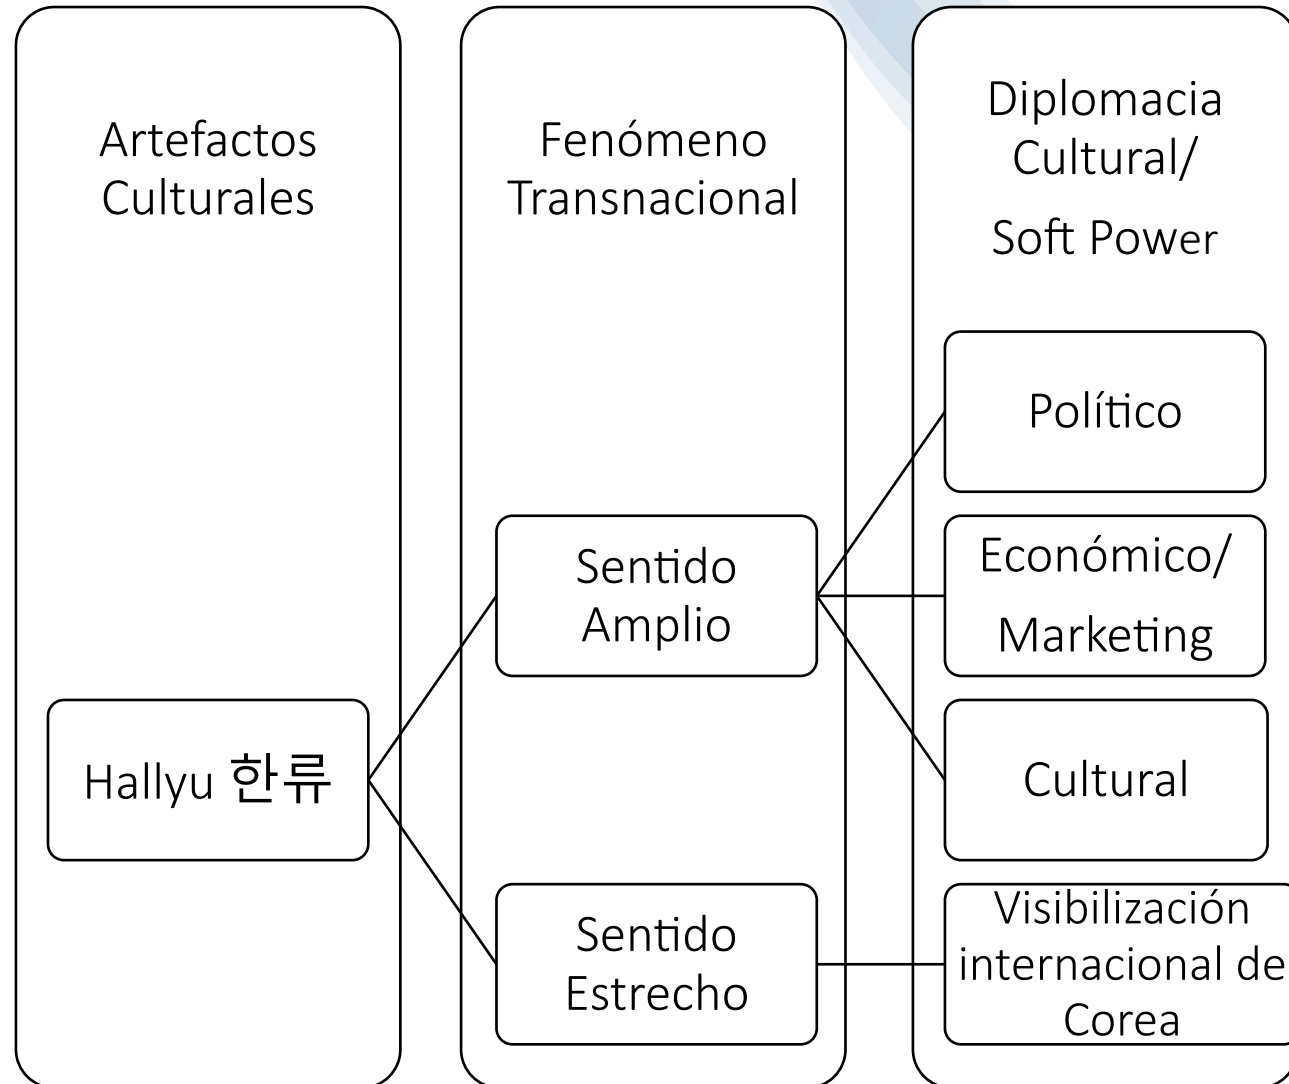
Artefactos Culturales

Hallyu 한류

Fenómeno Transnacional

Sentido Amplio

Sentido Estrecho

Diplomacia Cultural/

Soft Power

Político

Económico/

Marketing

Cultural

Visibilización internacional de Corea